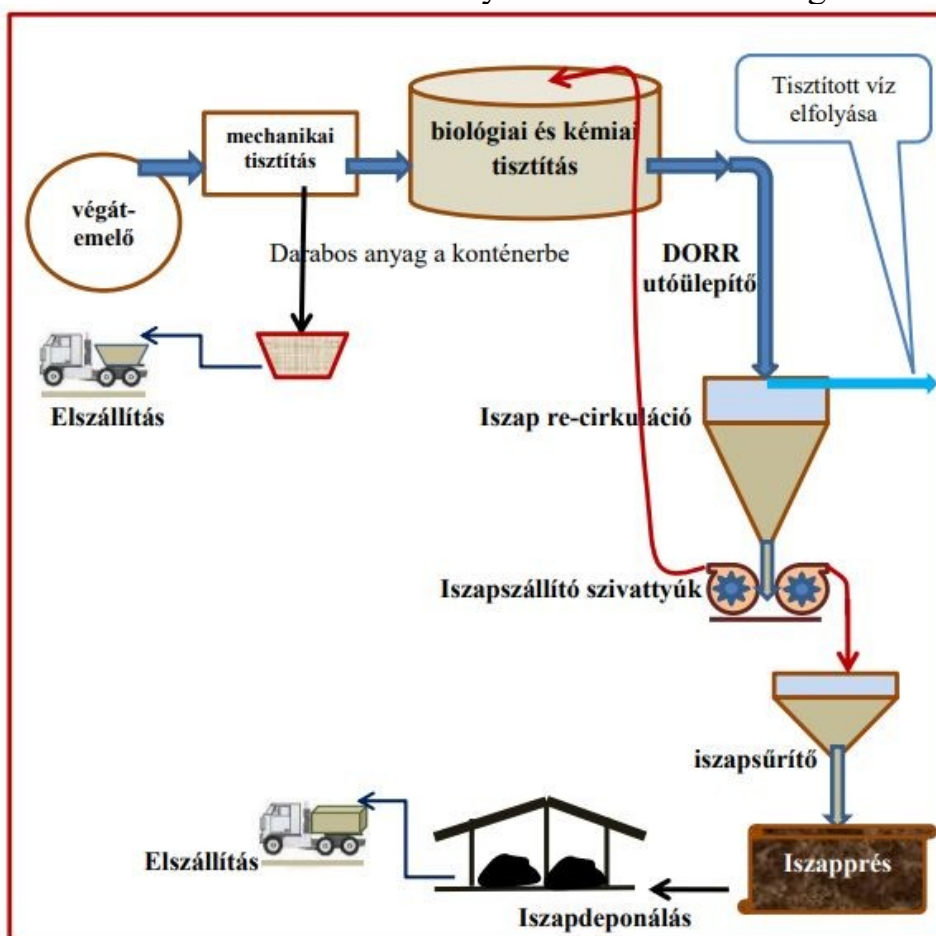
végát-emelő

mechanikai tisztítás

biológiai és kémiai tisztítás

Tisztított víz elfolyása

Darabos anyag a konténerbe

DORR utóülepítő

Elszállítás

Iszap re-cirkuláció

Iszapszállító szivattyúk

iszapsűrítő

Elszállítás

Iszapprés

Iszapdeponálás